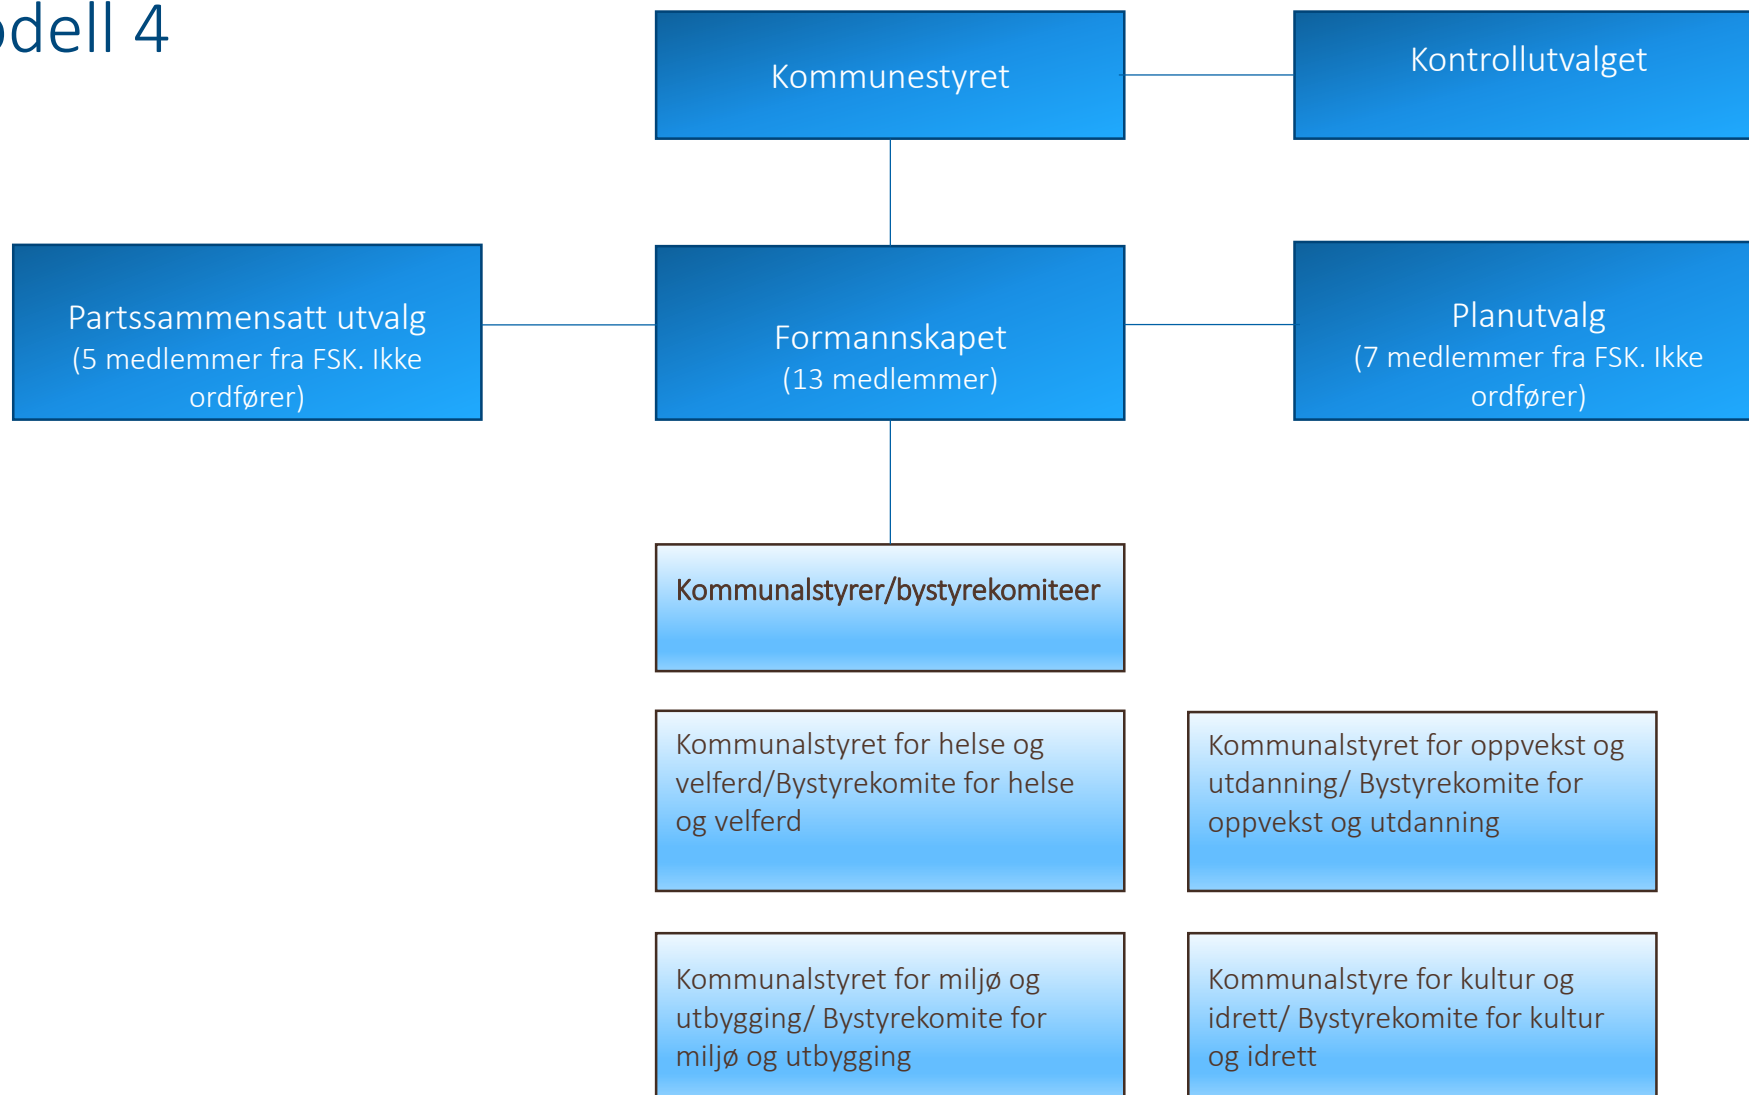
odell 4

Kommunestyret

Kontrollutvalget

Partssammensatt utvalg (5 medlemmer fra FSK. Ikke ordfører)

Formannskapet (13 medlemmer)

Planutvalg (7 medlemmer fra FSK. Ikke ordfører)

Kommunalstyrer/bystyrekomiteer

Kommunalstyret for helse og velferd/Bystyrekomite for helse og velferd

Kommunalstyret for oppvekst og utdanning/ Bystyrekomite for oppvekst og utdanning

Kommunalstyret for miljø og utbygging/ Bystyrekomite for miljø og utbygging

Kommunalstyre for kultur og idrett/ Bystyrekomite for kultur og idrett